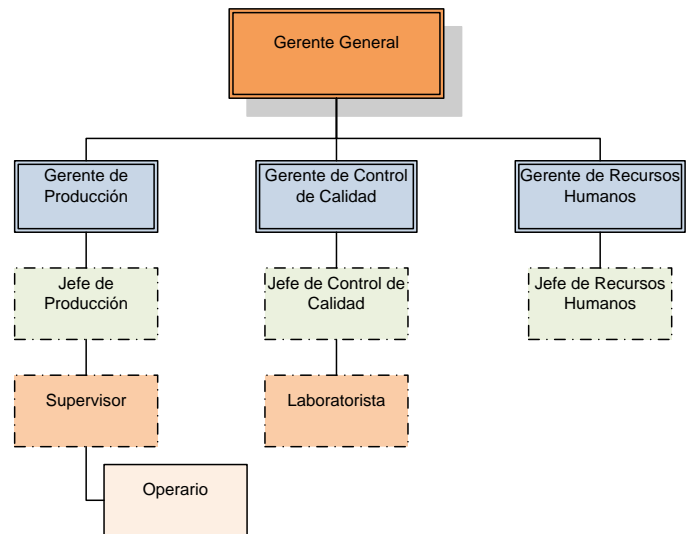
Gerente General

Gerente de Producción

Gerente de Control de Calidad

Gerente de Recursos Humanos

Jefe de Producción

Jefe de Control de Calidad

Jefe de Recursos Humanos

Supervisor

Laboratorista

Operario